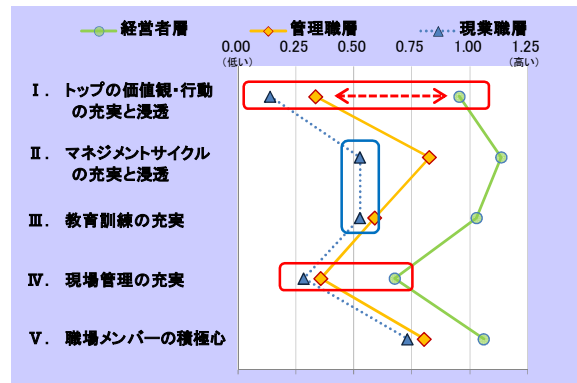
経営者層　管理職層　現業職層

0.00 (低い)　0.25　0.50　0.75　1.00　1.25 (高い)

Ⅰ．トップの価値観・行動の充実と浸透

Ⅱ．マネジメントサイクルの充実と浸透

Ⅲ．教育訓練の充実

Ⅳ．現場管理の充実

Ⅴ．職場メンバーの積極心